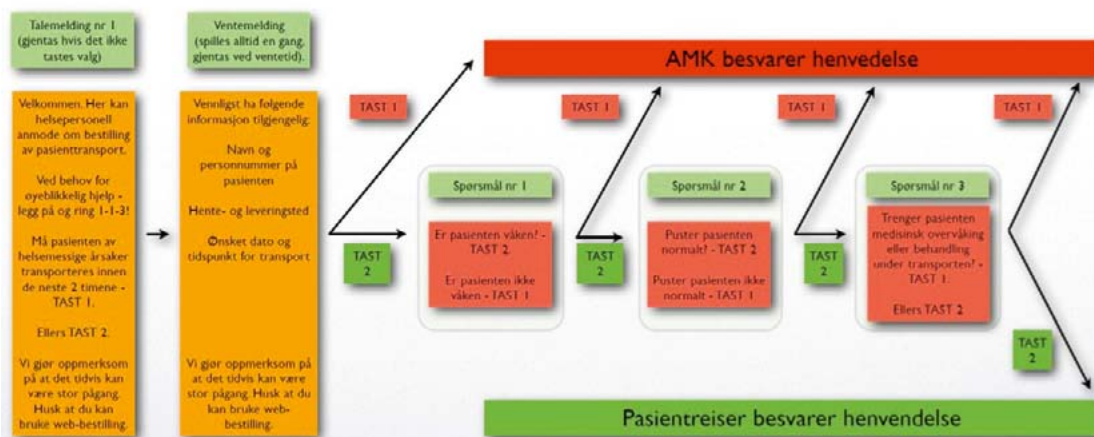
Talemelding nr 1 (gjentas hvis det ikke tastes valg)

Velkommen. Her kan helsepersonell anmode om bestilling av pasienttransport.

Ved behov for øyeblikkelig hjelp - legg på og ring 1-1-3!

Må pasienten av helsemessige årsaker transporteres innen de neste 2 timene - TAST 1.

Ellers TAST 2.

Vi gjør oppmerksom på at det tidvis kan være stor pågang. Husk at du kan bruke web-bestilling.

Ventemelding (spilles alltid en gang, gjentas ved ventetid).

Vennligst ha følgende informasjon tilgjengelig:

Navn og personnummer på pasienten

Hente- og leveringssted

Ønsket dato og tidspunkt for transport

Vi gjør oppmerksom på at det tidvis kan være stor pågang. Husk at du kan bruke web-bestilling.

AMK besvarer henvendelse

TAST 1

TAST 2

Spørsmål nr 1

Er pasienten våken? - TAST 2

Er pasienten ikke våken - TAST 1

TAST 1

TAST 2

Spørsmål nr 2

Puster pasienten normalt? - TAST 2

Puster pasienten ikke normalt - TAST 1

TAST 1

TAST 2

Spørsmål nr 3

Trenger pasienten medisinsk overvåking eller behandling under transporten? - TAST 1.

Ellers TAST 2

TAST 1

TAST 2

Pasientreiser besvarer henvendelse